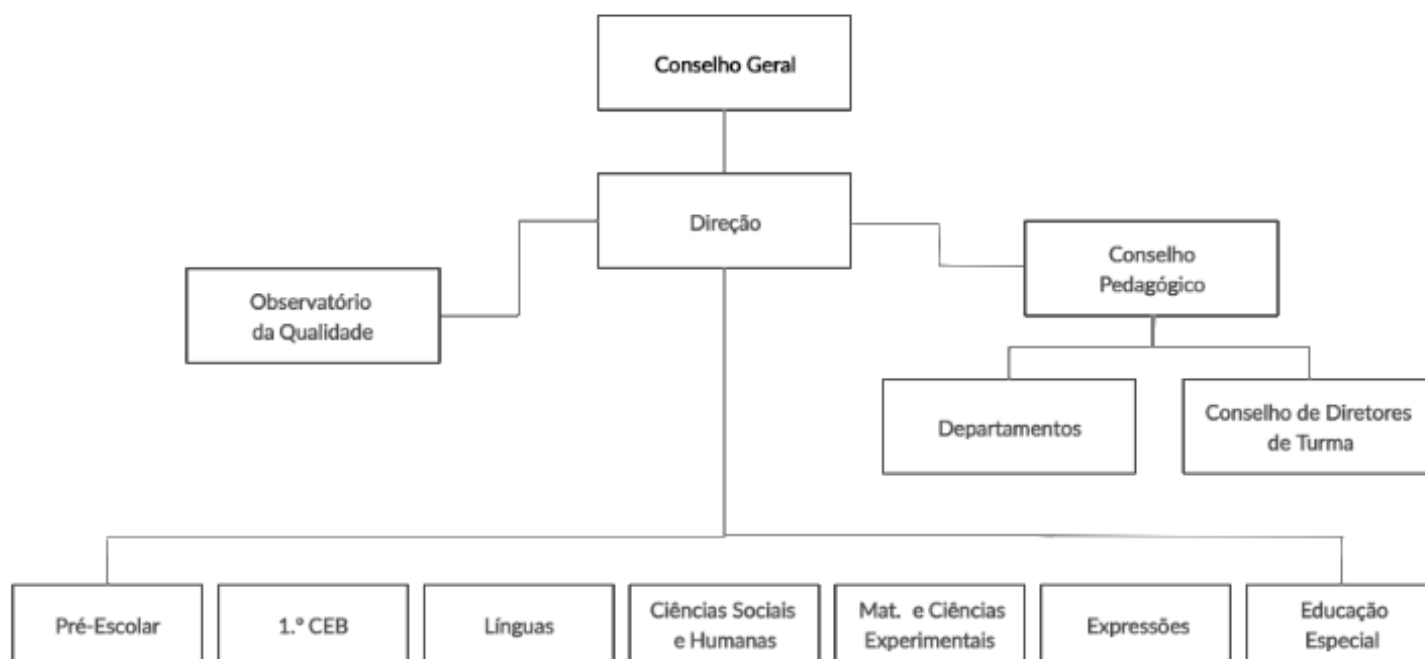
Conselho Geral

Direção

Observatório da Qualidade

Conselho Pedagógico

Departamentos

Conselho de Diretores de Turma

Pré-Escolar

1.º CEB

Línguas

Ciências Sociais e Humanas

Mat. e Ciências Experimentais

Expressões

Educação Especial